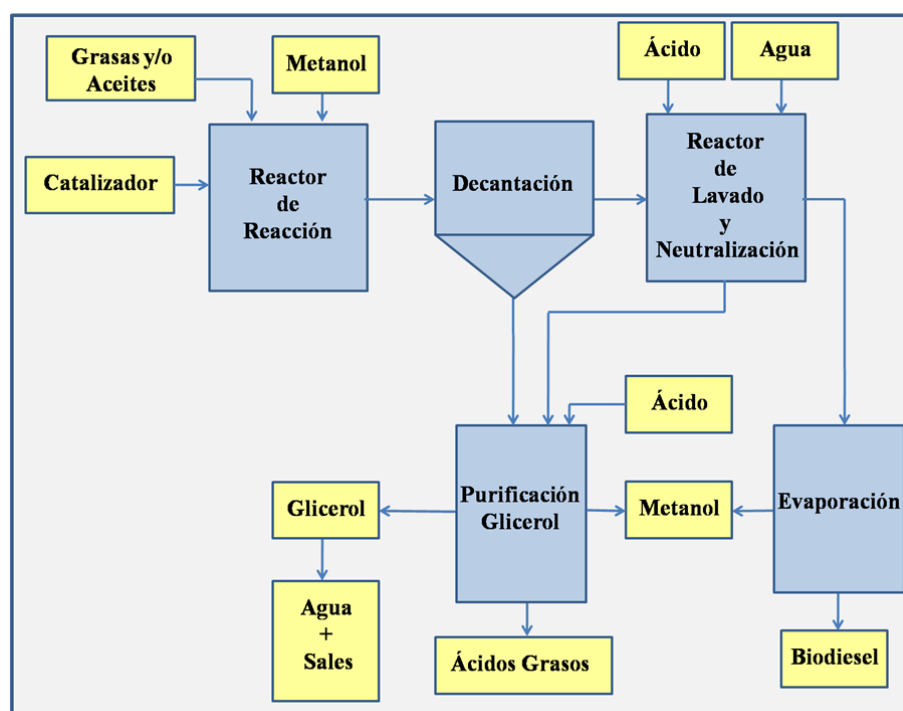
Grasas y/o Aceites

Metanol

Ácido

Agua

Catalizador

Reactor de Reacción

Decantación

Reactor de Lavado y Neutralización

Ácido

Purificación Glicerol

Glicerol

Metanol

Evaporación

Agua + Sales

Ácidos Grasos

Biodiesel